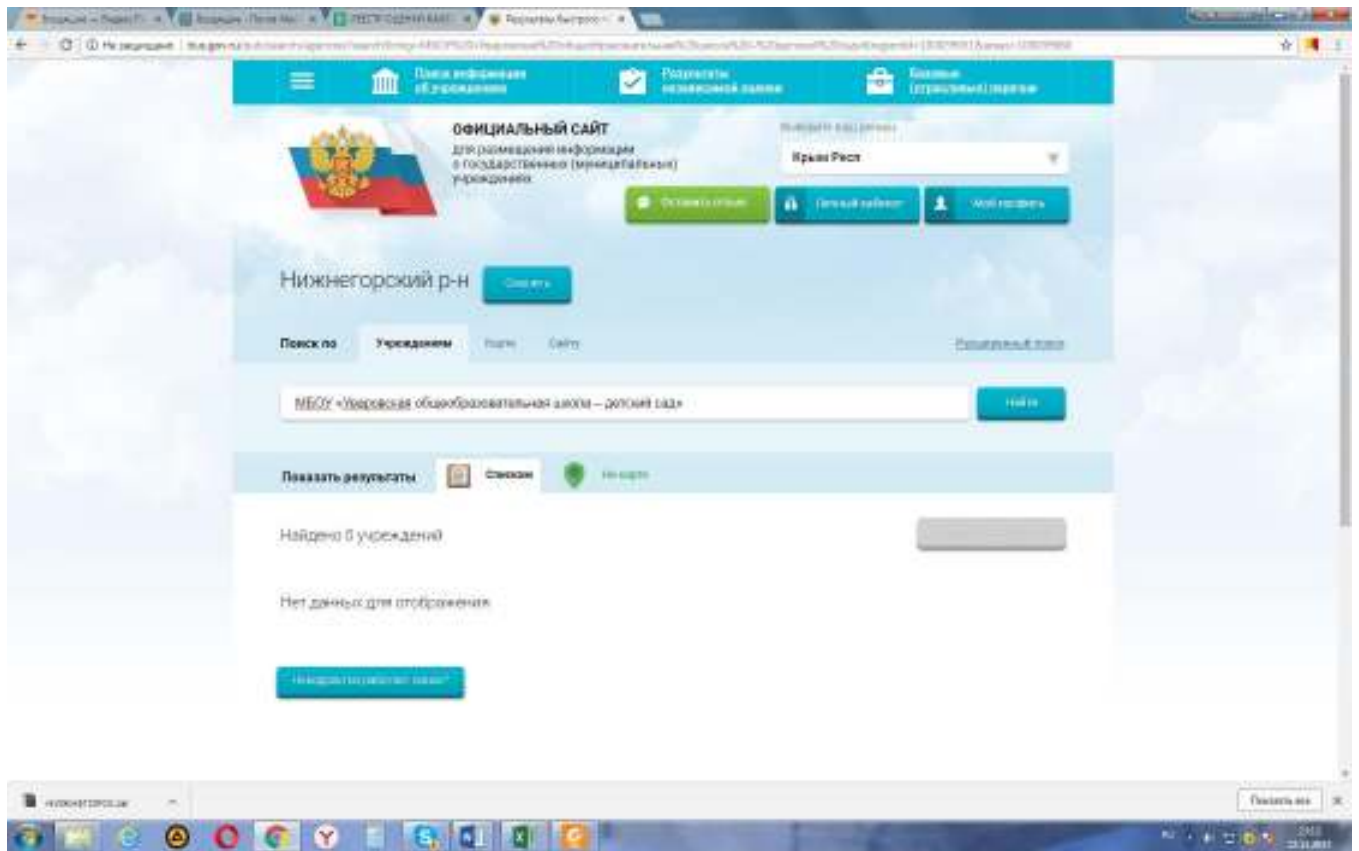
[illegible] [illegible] РЕЕСТР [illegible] Результаты быстрого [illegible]

Не защищено | bus.gov.ru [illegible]

Поиск информации об учреждениях

Результаты независимой оценки

Базовые (отраслевые) перечни

ОФИЦИАЛЬНЫЙ САЙТ

для размещения информации о государственных (муниципальных) учреждениях

Выберите ваш регион

Крым Респ

Оставить отзыв

Личный кабинет

Мой профиль

Нижнегорский р-н

Сменить

Поиск по Учреждениям Услугам Сайту

Расширенный поиск

МБОУ «Уваровская общеобразовательная школа – детский сад»

Найти

Показать результаты Списком На карте

Найдено 0 учреждений

Нет данных для отображения

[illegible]

нижнегорск.jpg

Показать все

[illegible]